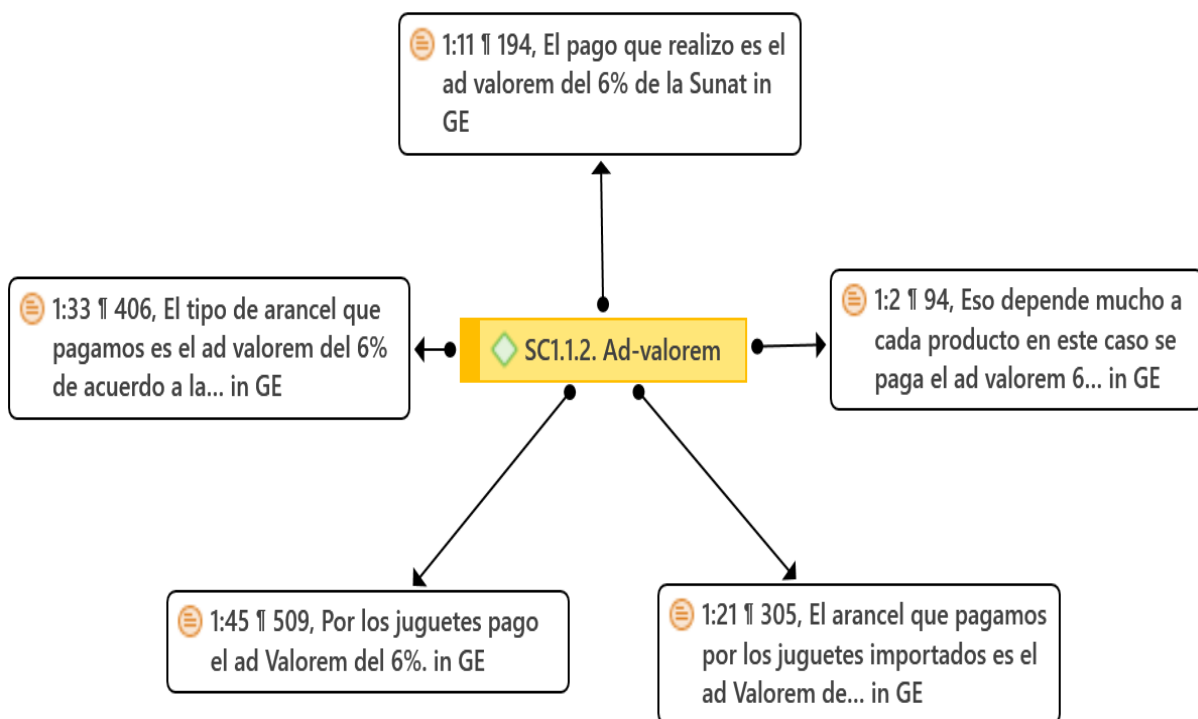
1:11 ¶ 194, El pago que realizo es el ad valorem del 6% de la Sunat in GE

1:33 ¶ 406, El tipo de arancel que pagamos es el ad valorem del 6% de acuerdo a la... in GE

SC1.1.2. Ad-valorem

1:2 ¶ 94, Eso depende mucho a cada producto en este caso se paga el ad valorem 6... in GE

1:45 ¶ 509, Por los juguetes pago el ad Valorem del 6%. in GE

1:21 ¶ 305, El arancel que pagamos por los juguetes importados es el ad Valorem de... in GE